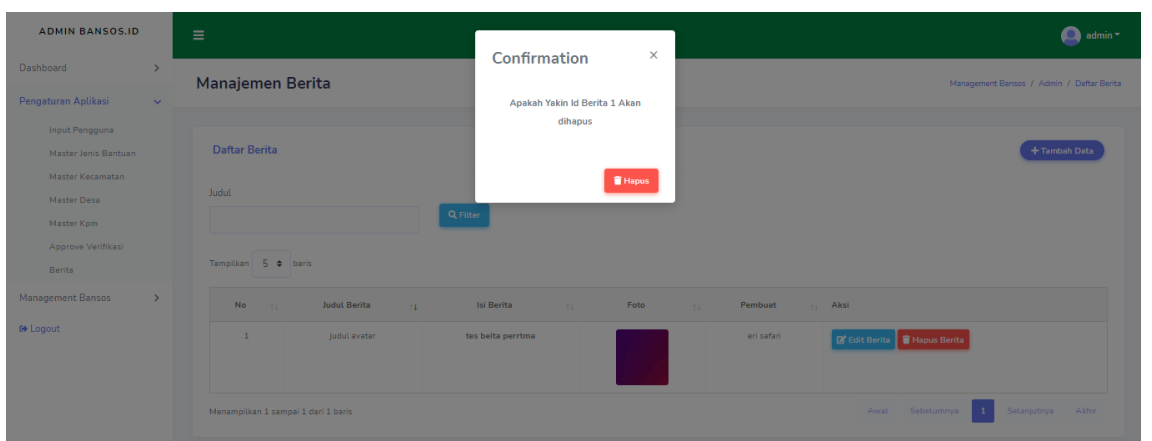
ADMIN BANSOS.ID

Dashboard

Pengaturan Aplikasi

Input Pengguna

Master Jenis Bantuan

Master Kecamatan

Master Desa

Master Kpm

Approve Verifikasi

Berita

Management Bansos

Logout

admin

Manajemen Berita

Management Bansos / Admin / Daftar Berita

Daftar Berita

+ Tambah Data

Judul

Filter

Tampilkan 5 baris

| No | Judul Berita | Isi Berita | Foto | Pembuat | Aksi |
|---|---|---|---|---|---|
| 1 | judul avatar | tes beita perrtma | | eri safari | Edit Berita Hapus Berita |

Menampilkan 1 sampai 1 dari 1 baris

Awal Sebelumnya 1 Selanjutnya Akhir

Confirmation ×

Apakah Yakin Id Berita 1 Akan dihapus

Hapus